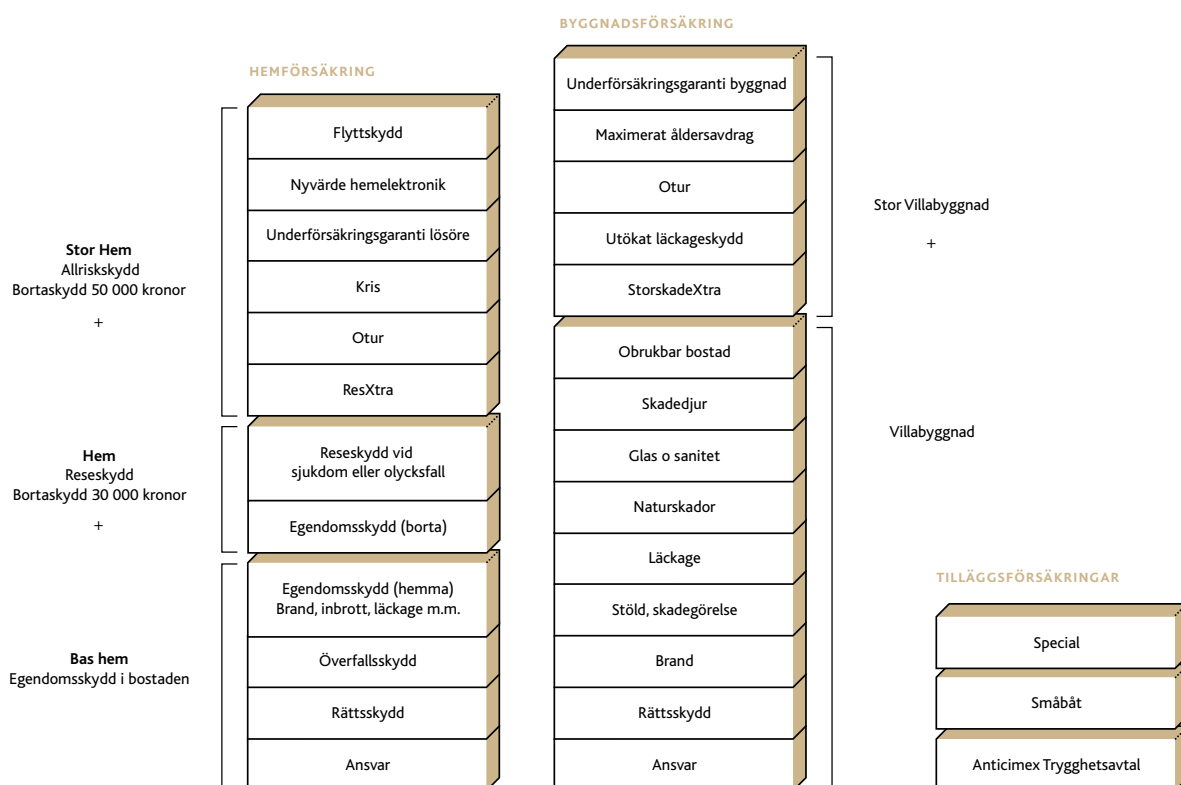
BYGGNADSFÖRSÄKRING

HEMFÖRSÄKRING

Stor Hem
Allriskskydd
Bortaskydd 50 000 kronor

+

Flyttskydd

Nyvärde hemelektronik

Underförsäkringsgaranti lösöre

Kris

Otur

ResXtra

Hem
Reseskydd
Bortaskydd 30 000 kronor

+

Reseskydd vid sjukdom eller olycksfall

Egendomsskydd (borta)

Bas hem
Egendomsskydd i bostaden

Egendomsskydd (hemma)
Brand, inbrott, läckage m.m.

Överfallsskydd

Rättsskydd

Ansvar

Underförsäkringsgaranti byggnad

Maximerat åldersavdrag

Otur

Utökat läckageskydd

StorskadeXtra

Stor Villabyggnad

+

Obrukbar bostad

Skadedjur

Glas o sanitet

Naturskador

Läckage

Stöld, skadegörelse

Brand

Rättsskydd

Ansvar

Villabyggnad

TILLÄGGSFÖRSÄKRINGAR

Special

Småbåt

Anticimex Trygghetsavtal